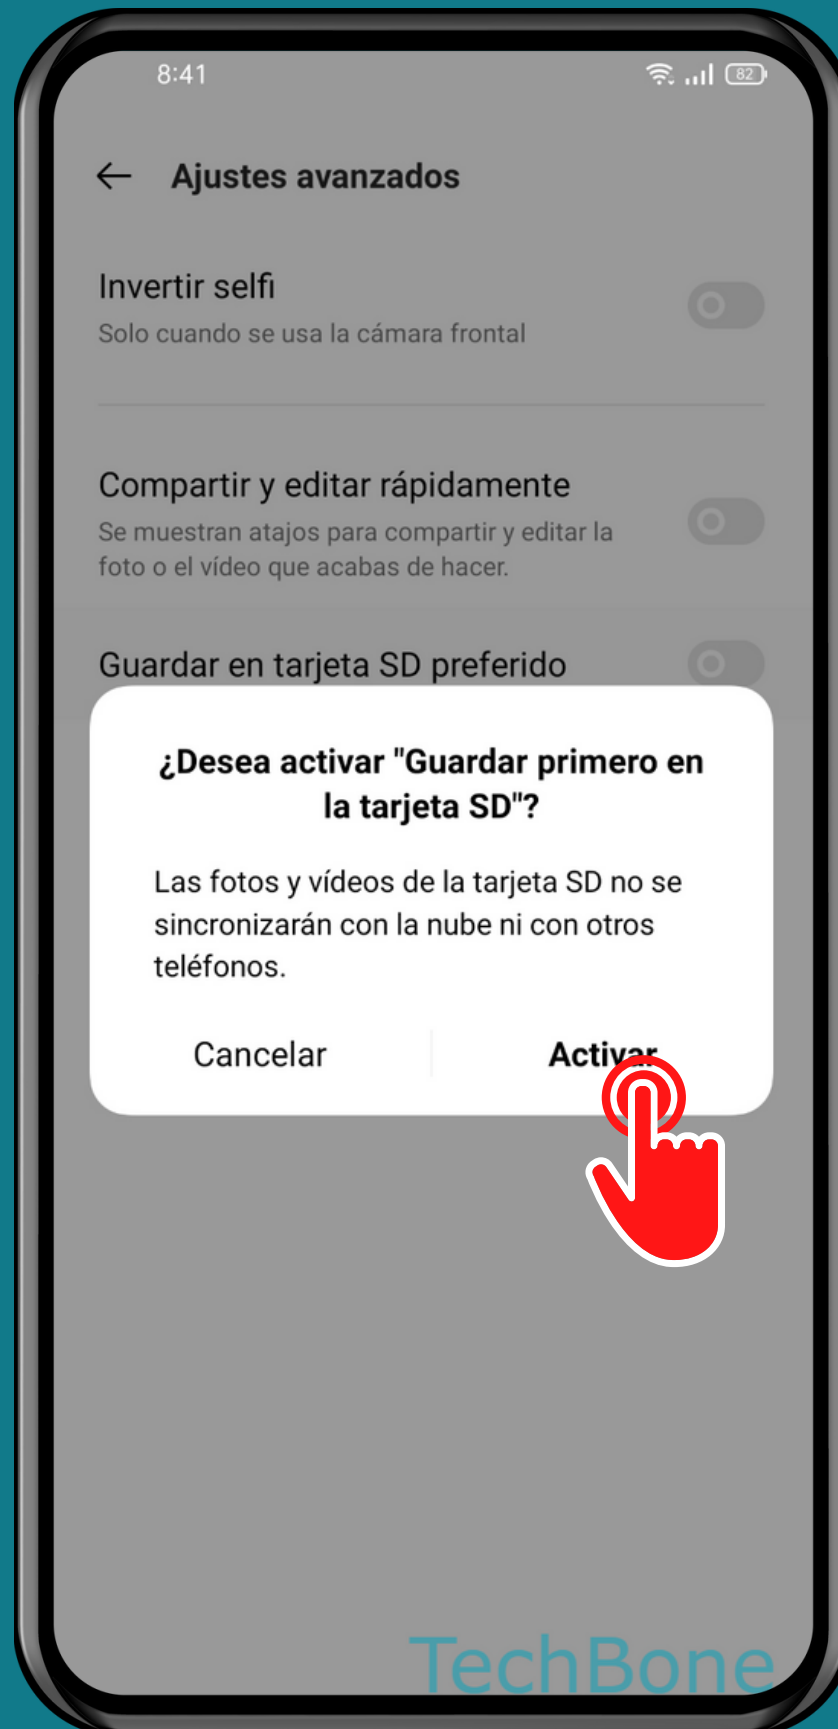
8:41

82

Ajustes avanzados

Invertir selfi

Solo cuando se usa la cámara frontal

Compartir y editar rápidamente

Se muestran atajos para compartir y editar la foto o el vídeo que acabas de hacer.

Guardar en tarjeta SD preferido

¿Desea activar "Guardar primero en la tarjeta SD"?

Las fotos y vídeos de la tarjeta SD no se sincronizarán con la nube ni con otros teléfonos.

Cancelar

Activar

TechBone